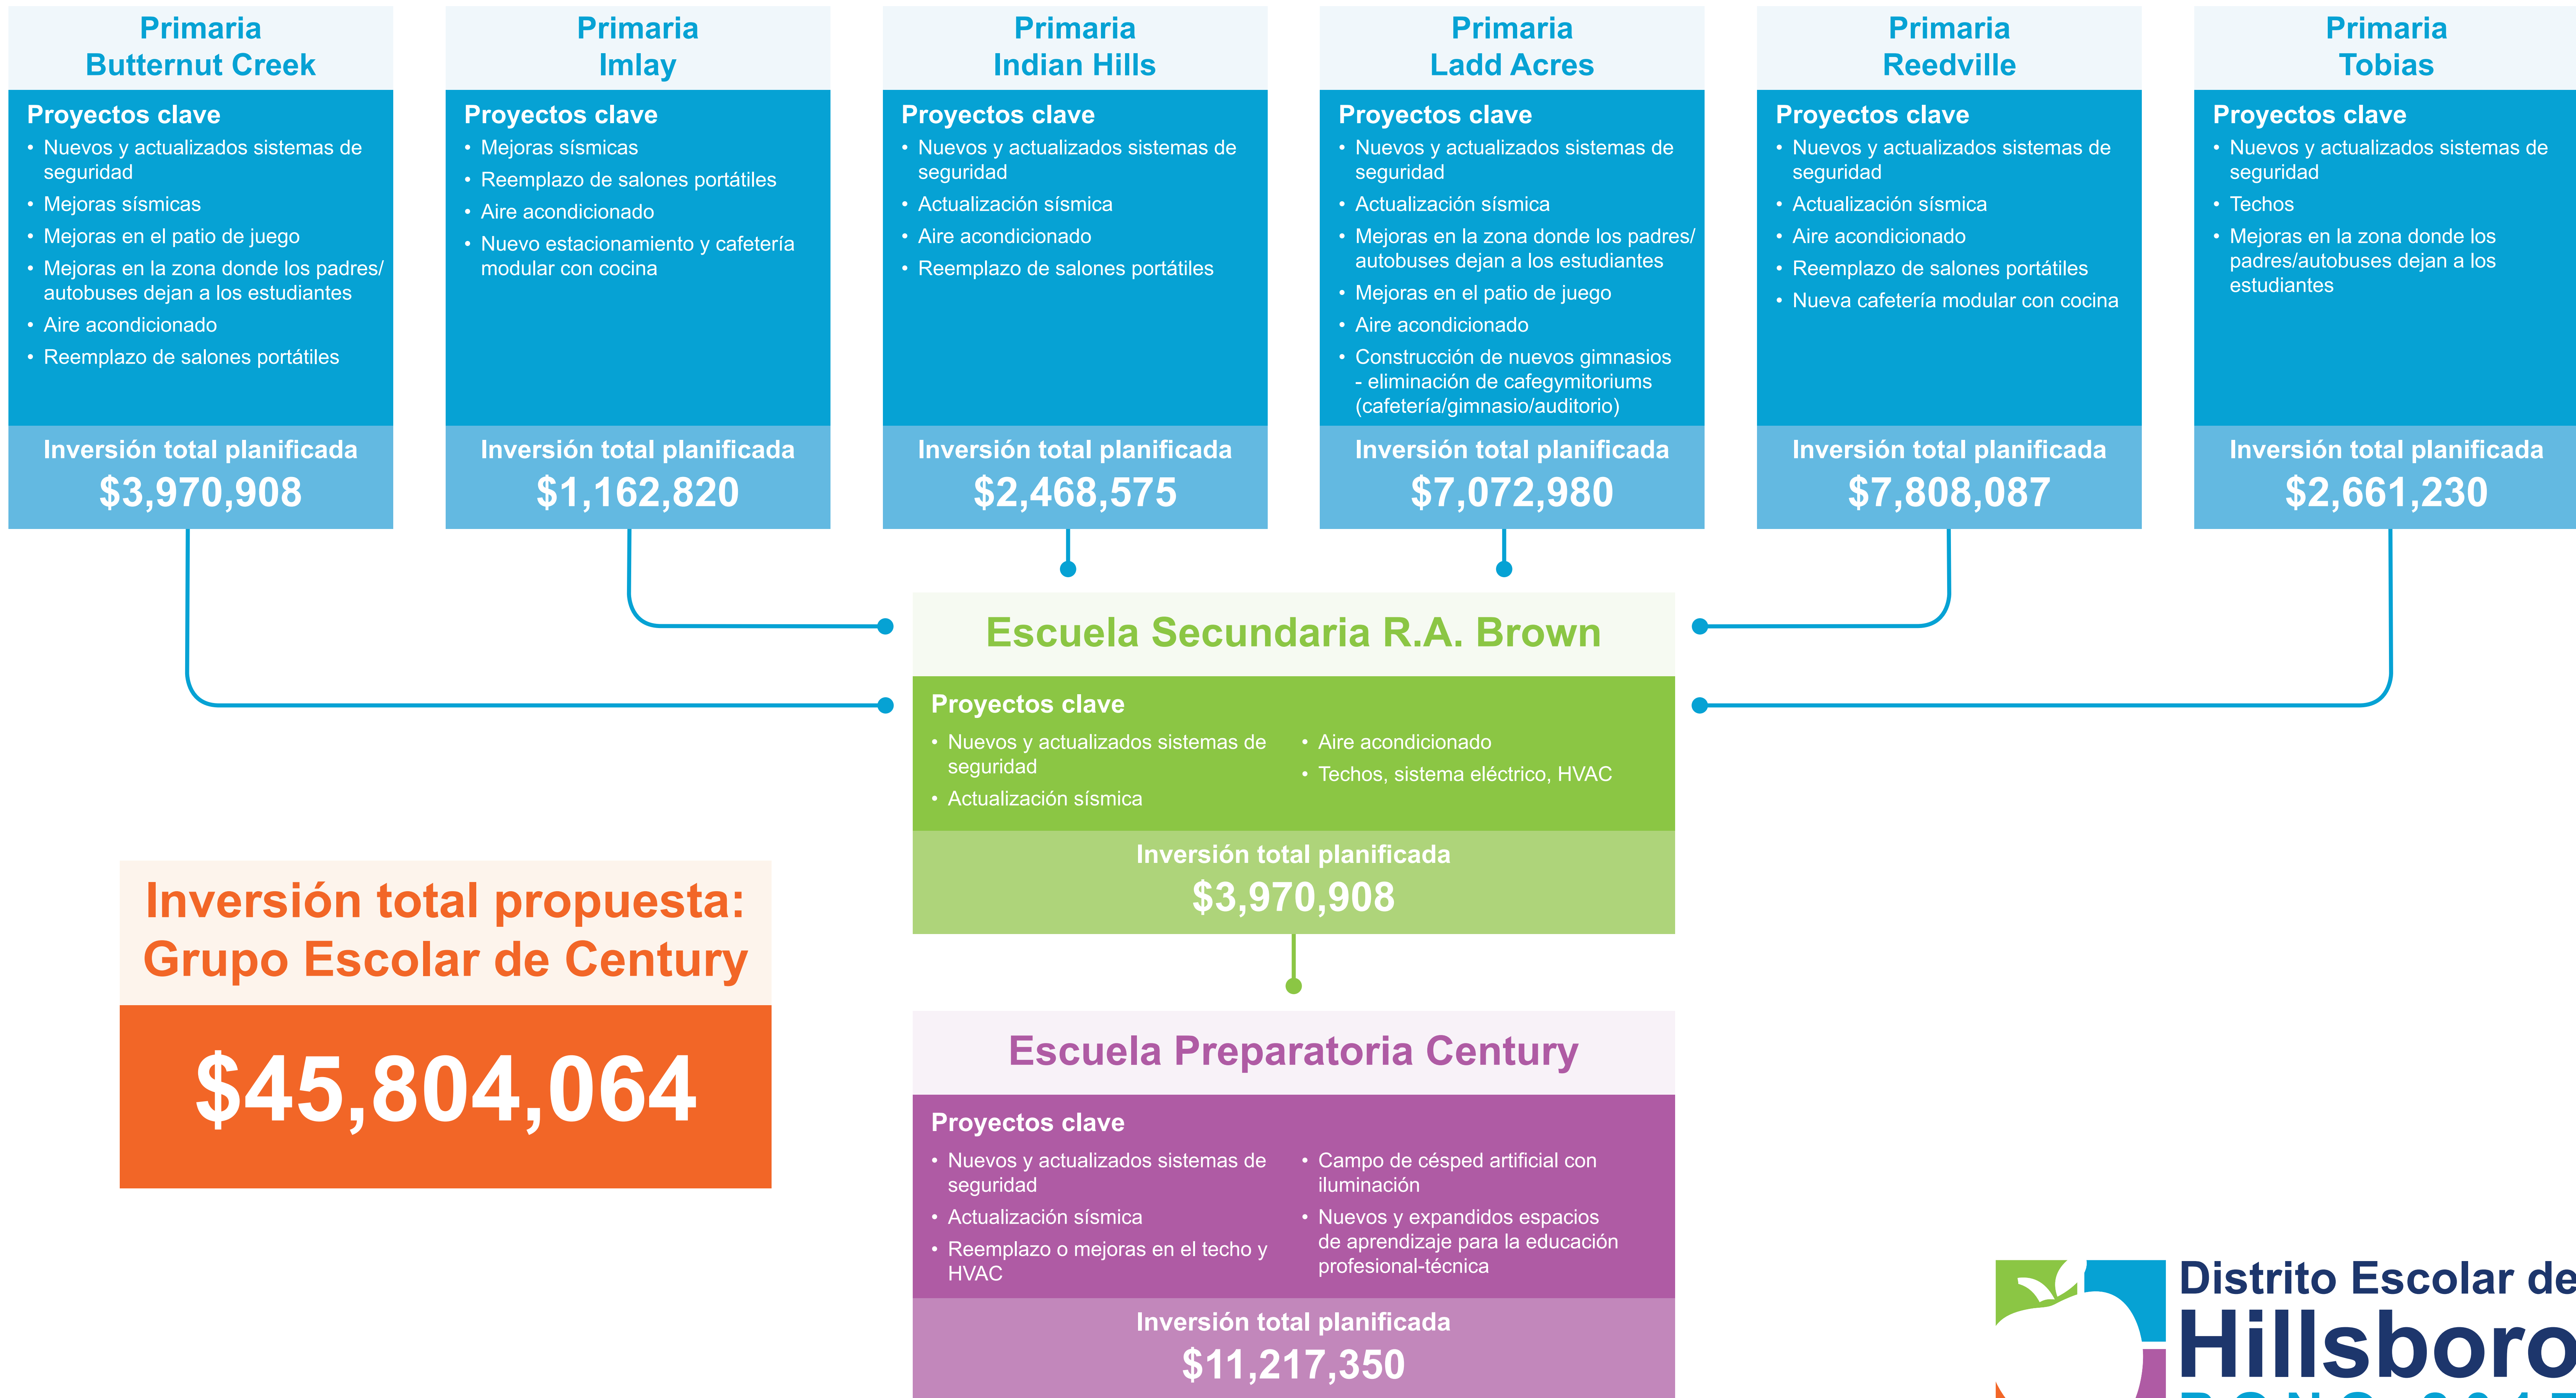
Primaria Butternut Creek

Proyectos clave
• Nuevos y actualizados sistemas de seguridad
• Mejoras sísmicas
• Mejoras en el patio de juego
• Mejoras en la zona donde los padres/ autobuses dejan a los estudiantes
• Aire acondicionado
• Reemplazo de salones portátiles

Inversión total planificada
$3,970,908

Primaria Imlay

Proyectos clave
• Mejoras sísmicas
• Reemplazo de salones portátiles
• Aire acondicionado
• Nuevo estacionamiento y cafetería modular con cocina

Inversión total planificada
$1,162,820

Primaria Indian Hills

Proyectos clave
• Nuevos y actualizados sistemas de seguridad
• Actualización sísmica
• Aire acondicionado
• Reemplazo de salones portátiles

Inversión total planificada
$2,468,575

Primaria Ladd Acres

Proyectos clave
• Nuevos y actualizados sistemas de seguridad
• Actualización sísmica
• Mejoras en la zona donde los padres/ autobuses dejan a los estudiantes
• Mejoras en el patio de juego
• Aire acondicionado
• Construcción de nuevos gimnasios - eliminación de cafegymitoriums (cafetería/gimnasio/auditorio)

Inversión total planificada
$7,072,980

Primaria Reedville

Proyectos clave
• Nuevos y actualizados sistemas de seguridad
• Actualización sísmica
• Aire acondicionado
• Reemplazo de salones portátiles
• Nueva cafetería modular con cocina

Inversión total planificada
$7,808,087

Primaria Tobias

Proyectos clave
• Nuevos y actualizados sistemas de seguridad
• Techos
• Mejoras en la zona donde los padres/autobuses dejan a los estudiantes

Inversión total planificada
$2,661,230

Escuela Secundaria R.A. Brown

Proyectos clave
• Nuevos y actualizados sistemas de seguridad
• Actualización sísmica
• Aire acondicionado
• Techos, sistema eléctrico, HVAC

Inversión total planificada
$3,970,908

Inversión total propuesta: Grupo Escolar de Century

$45,804,064

Escuela Preparatoria Century

Proyectos clave
• Nuevos y actualizados sistemas de seguridad
• Actualización sísmica
• Reemplazo o mejoras en el techo y HVAC
• Campo de césped artificial con iluminación
• Nuevos y expandidos espacios de aprendizaje para la educación profesional-técnica

Inversión total planificada
$11,217,350

Distrito Escolar de Hillsboro
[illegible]